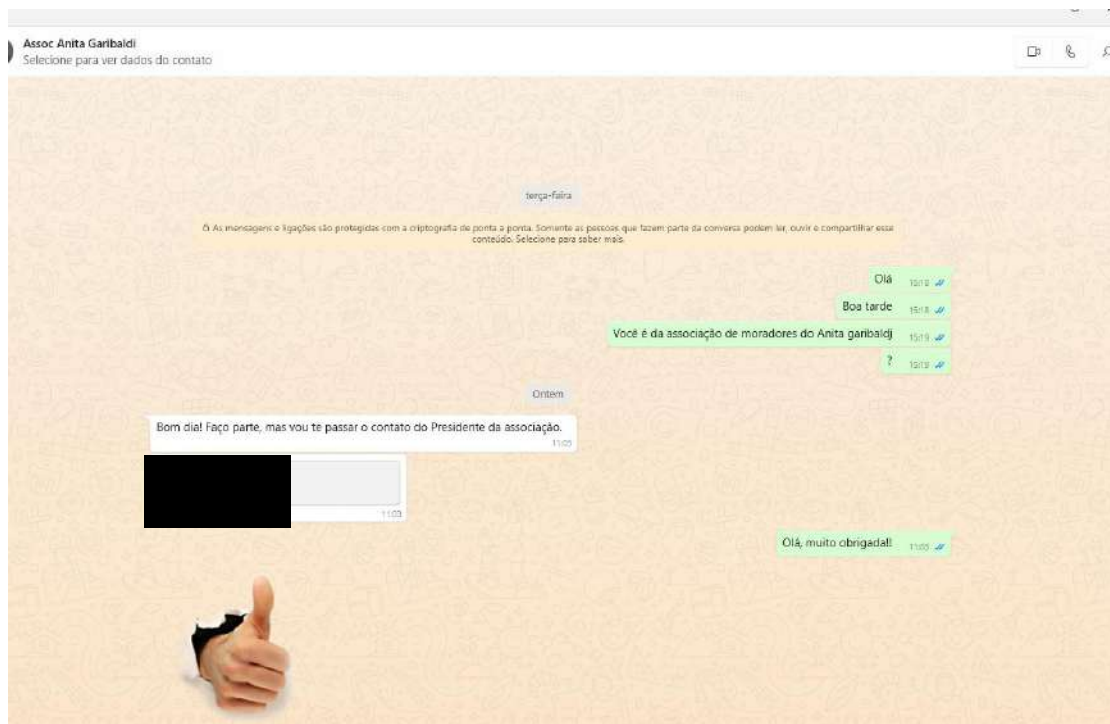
Assoc Anita Garibaldi
Selecione para ver dados do contato

terça-feira

As mensagens e ligações são protegidas com a criptografia de ponta a ponta. Somente as pessoas que fazem parte da conversa podem ler, ouvir e compartilhar esse conteúdo. Selecione para saber mais.

Olá 15:18

Boa tarde 15:18

Você é da associação de moradores do Anita garibaldj 15:19

? 15:19

Ontem

Bom dia! Faço parte, mas vou te passar o contato do Presidente da associação. 11:03

11:03

Olá, muito obrigada!! 11:05